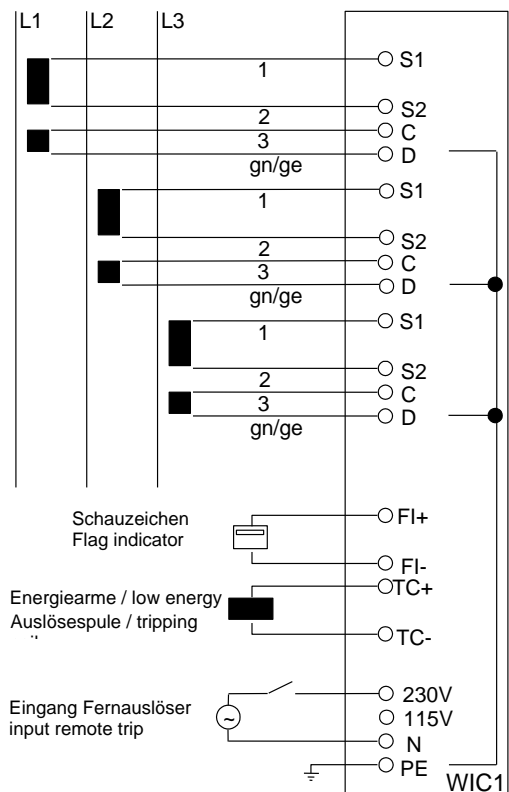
L1 L2 L3

1
S1
S2
2
C
3
D
gn/ge

1
S1
S2
2
C
3
D
gn/ge

1
S1
S2
2
C
3
D
gn/ge

Schauzeichen
Flag indicator
FI+
FI-

Energiearme / low energy
Auslösespule / tripping
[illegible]
TC+
TC-

Eingang Fernauslöser
input remote trip
230V
115V
N
PE

WIC1